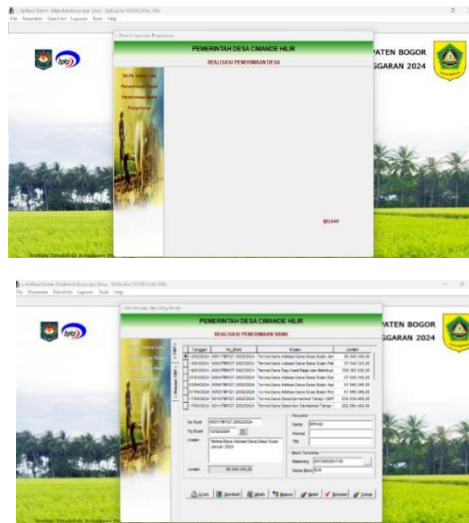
PEMERINTAH DESA CIMANDE HILIR
REALISASI PENERIMAAN DESA
PATEN BOGOR
GGARAN 2024
KELUAR

PEMERINTAH DESA CIMANDE HILIR
REALISASI PENERIMAAN DANA
PATEN BOGOR
GGARAN 2024
Tanggal
No. Bukti
Uraian
Jumlah
No. Bukti
Tgl. Bukti
Uraian
Jumlah
Nama
Alamat
Rekening
Nama Bank
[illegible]